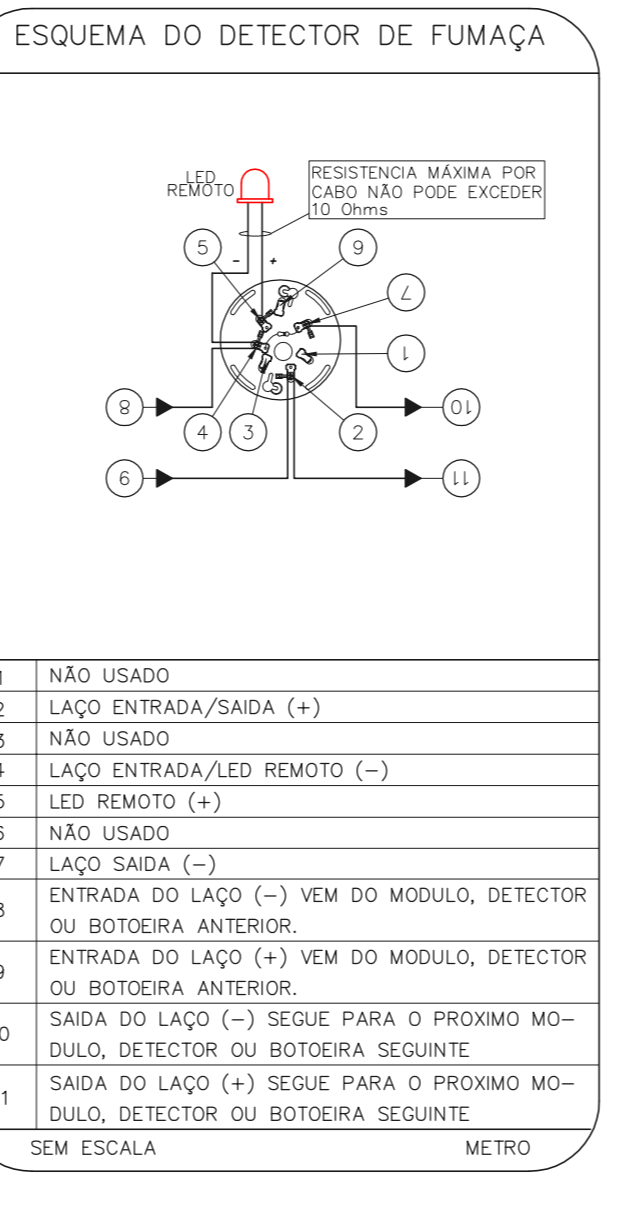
ESQUEMA DO DETECTOR DE FUMAÇA

LED REMOTO

RESISTENCIA MÁXIMA POR CABO NÃO PODE EXCEDER 10 Ohms

5 - + 9

7

1

8 10

4 3 2

6 11

| | |
|---|---|
| 1 | NÃO USADO |
| 2 | LAÇO ENTRADA/SAIDA (+) |
| 3 | NÃO USADO |
| 4 | LAÇO ENTRADA/LED REMOTO (–) |
| 5 | LED REMOTO (+) |
| 6 | NÃO USADO |
| 7 | LAÇO SAIDA (–) |
| 8 | ENTRADA DO LAÇO (–) VEM DO MODULO, DETECTOR OU BOTOEIRA ANTERIOR. |
| 9 | ENTRADA DO LAÇO (+) VEM DO MODULO, DETECTOR OU BOTOEIRA ANTERIOR. |
| 10 | SAIDA DO LAÇO (–) SEGUE PARA O PROXIMO MODULO, DETECTOR OU BOTOEIRA SEGUINTE |
| 11 | SAIDA DO LAÇO (+) SEGUE PARA O PROXIMO MODULO, DETECTOR OU BOTOEIRA SEGUINTE |

SEM ESCALA METRO